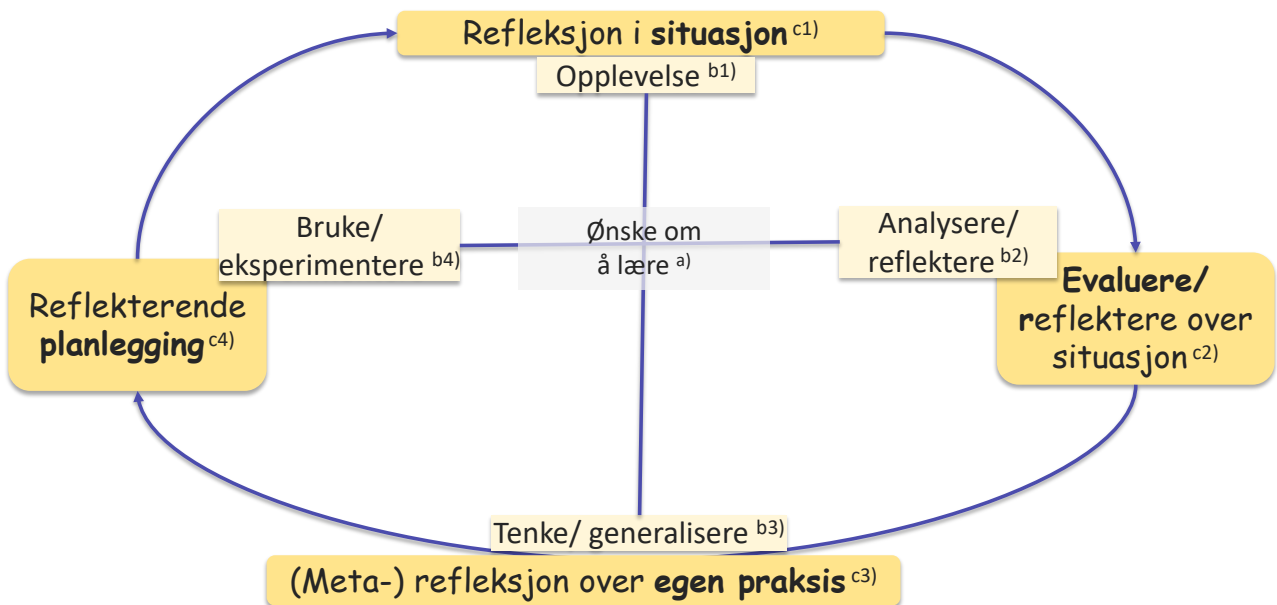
Refleksjon i **situasjon** $^{c1)}$

Opplevelse $^{b1)}$

Bruke/ eksperimentere $^{b4)}$

Ønske om å lære $^{a)}$

Analysere/ reflektere $^{b2)}$

Reflekterende **planlegging** $^{c4)}$

**Evaluere/** reflektere over situasjon $^{c2)}$

Tenke/ generalisere $^{b3)}$

(Meta-) refleksjon over **egen praksis** $^{c3)}$